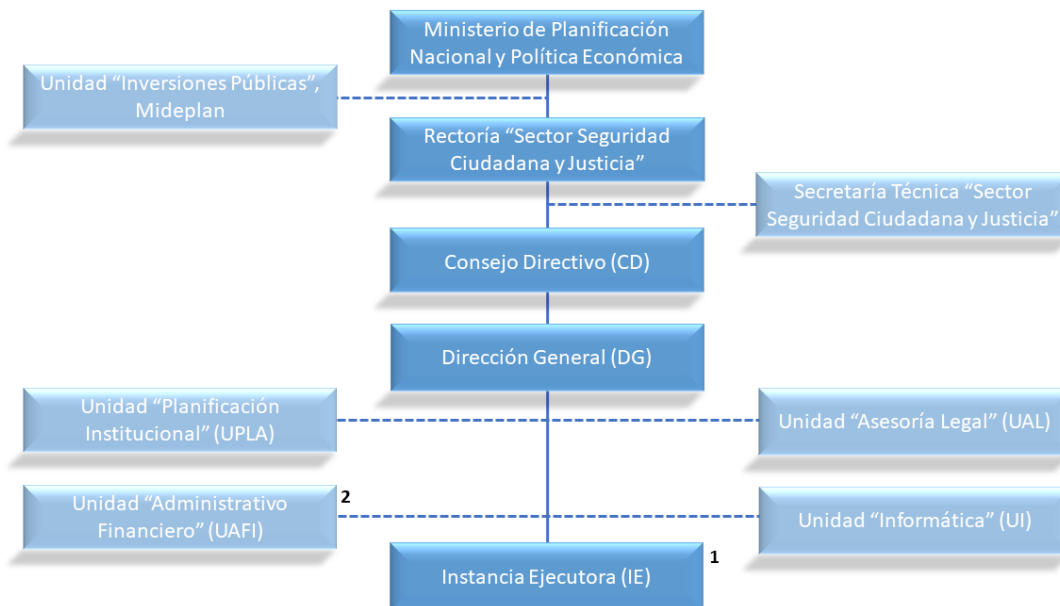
Ministerio de Planificación Nacional y Política Económica

Unidad “Inversiones Públicas”, Mideplan

Rectoría “Sector Seguridad Ciudadana y Justicia”

Secretaría Técnica “Sector Seguridad Ciudadana y Justicia”

Consejo Directivo (CD)

Dirección General (DG)

Unidad “Planificación Institucional” (UPLA)

Unidad “Asesoría Legal” (UAL)

Unidad “Administrativo Financiero” (UAFI)

2

Unidad “Informática” (UI)

Instancia Ejecutora (IE)

1